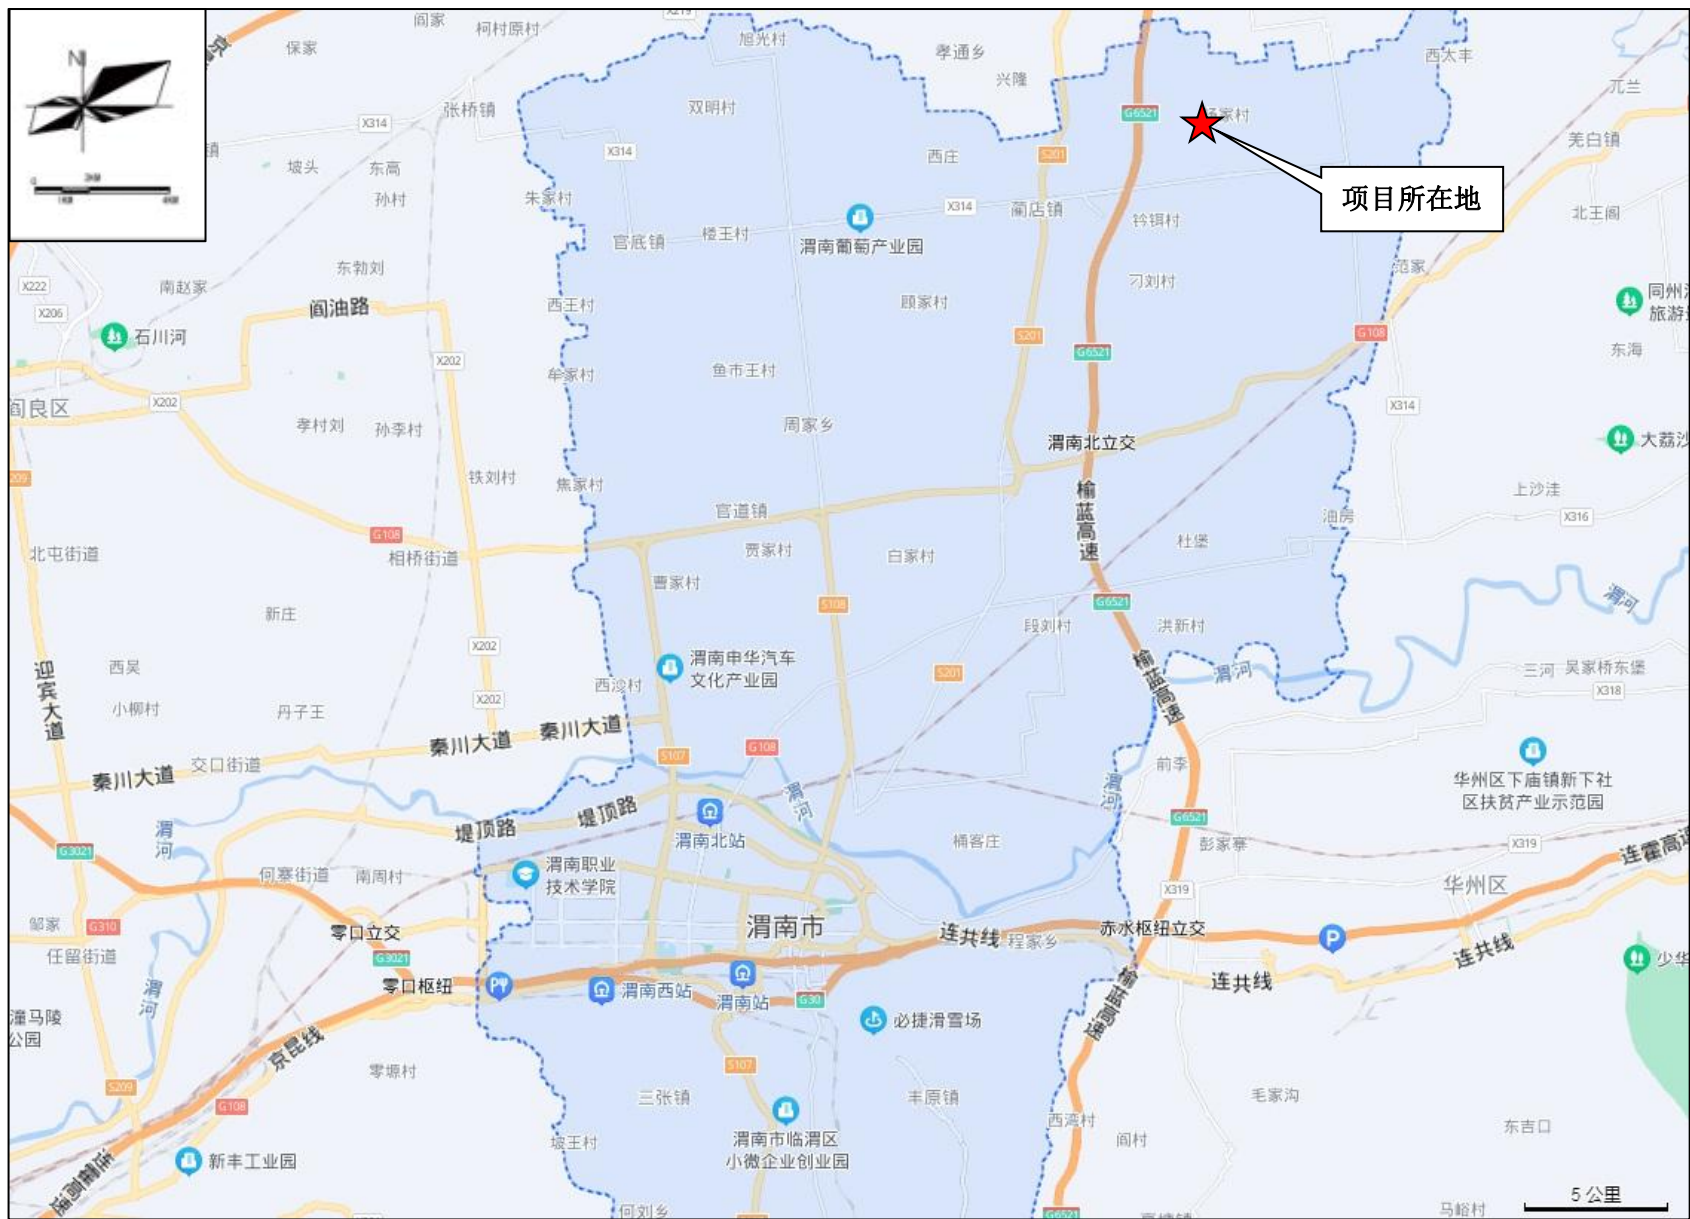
N

项目所在地

闫家 柯村原村 保家 张桥镇 X314 旭光村 孝通乡 兴隆 西太丰 孔兰 双明村 X314 G6521 S201 西庄 羌白镇 坡头 东高 孙村 朱家村 官底镇 楼王村 渭南葡萄产业园 X314 蔺店镇 铃铒村 北王阁 东韧刘 南赵家 阎油路 X222 X206 石川河 X202 西王村 顾家村 刁刘村 范家 同州 旅游 S201 G6521 G108 东海 牛家村 鱼市王村 阎良区 X202 孝村刘 孙李村 周家乡 X314 渭南北立交 大荔 铁刘村 焦家村 榆蓝高速 上沙洼 官道镇 油房 X316 北屯街道 G108 相桥街道 贾家村 白家村 杜堡 曹家村 新庄 S108 G6521 渭河 段刘村 洪新村 X202 迎宾大道 西吴 渭南申华汽车 文化产业园 S201 渭河 三河 吴家桥东堡 西沙村 X318 小柳村 丹子王 X202 榆蓝高速 秦川大道 秦川大道 秦川大道 交口街道 S107 G108 渭河 前李 华州区下庙镇新下社 区扶贫产业示范园 堤顶路 堤顶路 渭南北站 渭河 G6521 G3021 渭河 渭南职业 技术学院 楠客庄 彭家寨 X319 连霍高速 何寨街道 南周村 X319 华州区 邬家 G310 零口立交 渭南市 连共线 程家乡 赤水枢纽立交 任留街道 G3021 零口枢纽 渭南西站 渭南站 G30 连共线 连共线 少华 渭河 潼马陵 公园 京昆线 必捷滑雪场 榆蓝高速 零塬村 S107 S209 G108 三张镇 丰原镇 毛家沟 渭南市临渭区 小微企业创业园 西湾村 闫村 东吉口 新丰工业园 坡王村 何刘乡 G6521 马峪村 5 公里